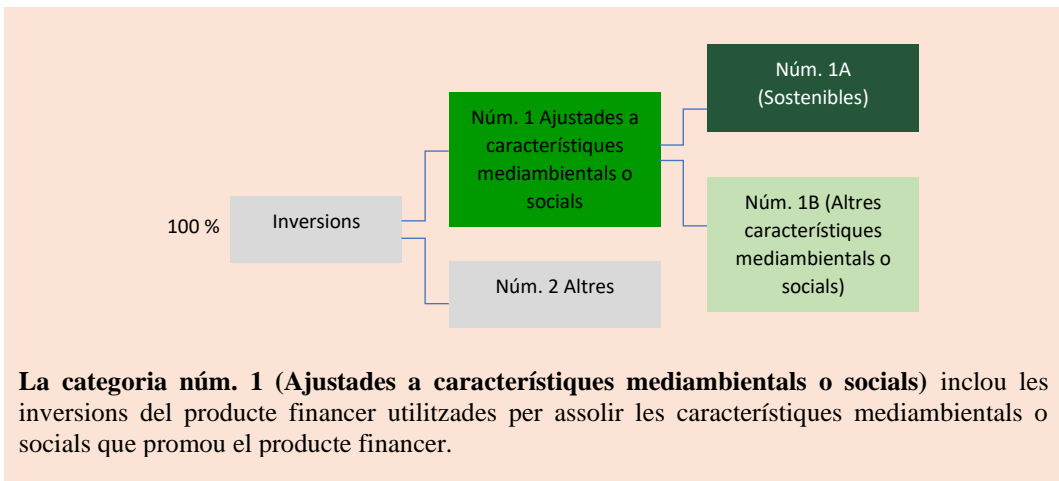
100 %

Inversions

Núm. 1 Ajustades a característiques mediambientals o socials

Núm. 2 Altres

Núm. 1A (Sostenibles)

Núm. 1B (Altres característiques mediambientals o socials)

**La categoria núm. 1 (Ajustades a característiques mediambientals o socials)** inclou les inversions del producte financer utilitzades per assolir les característiques mediambientals o socials que promou el producte financer.